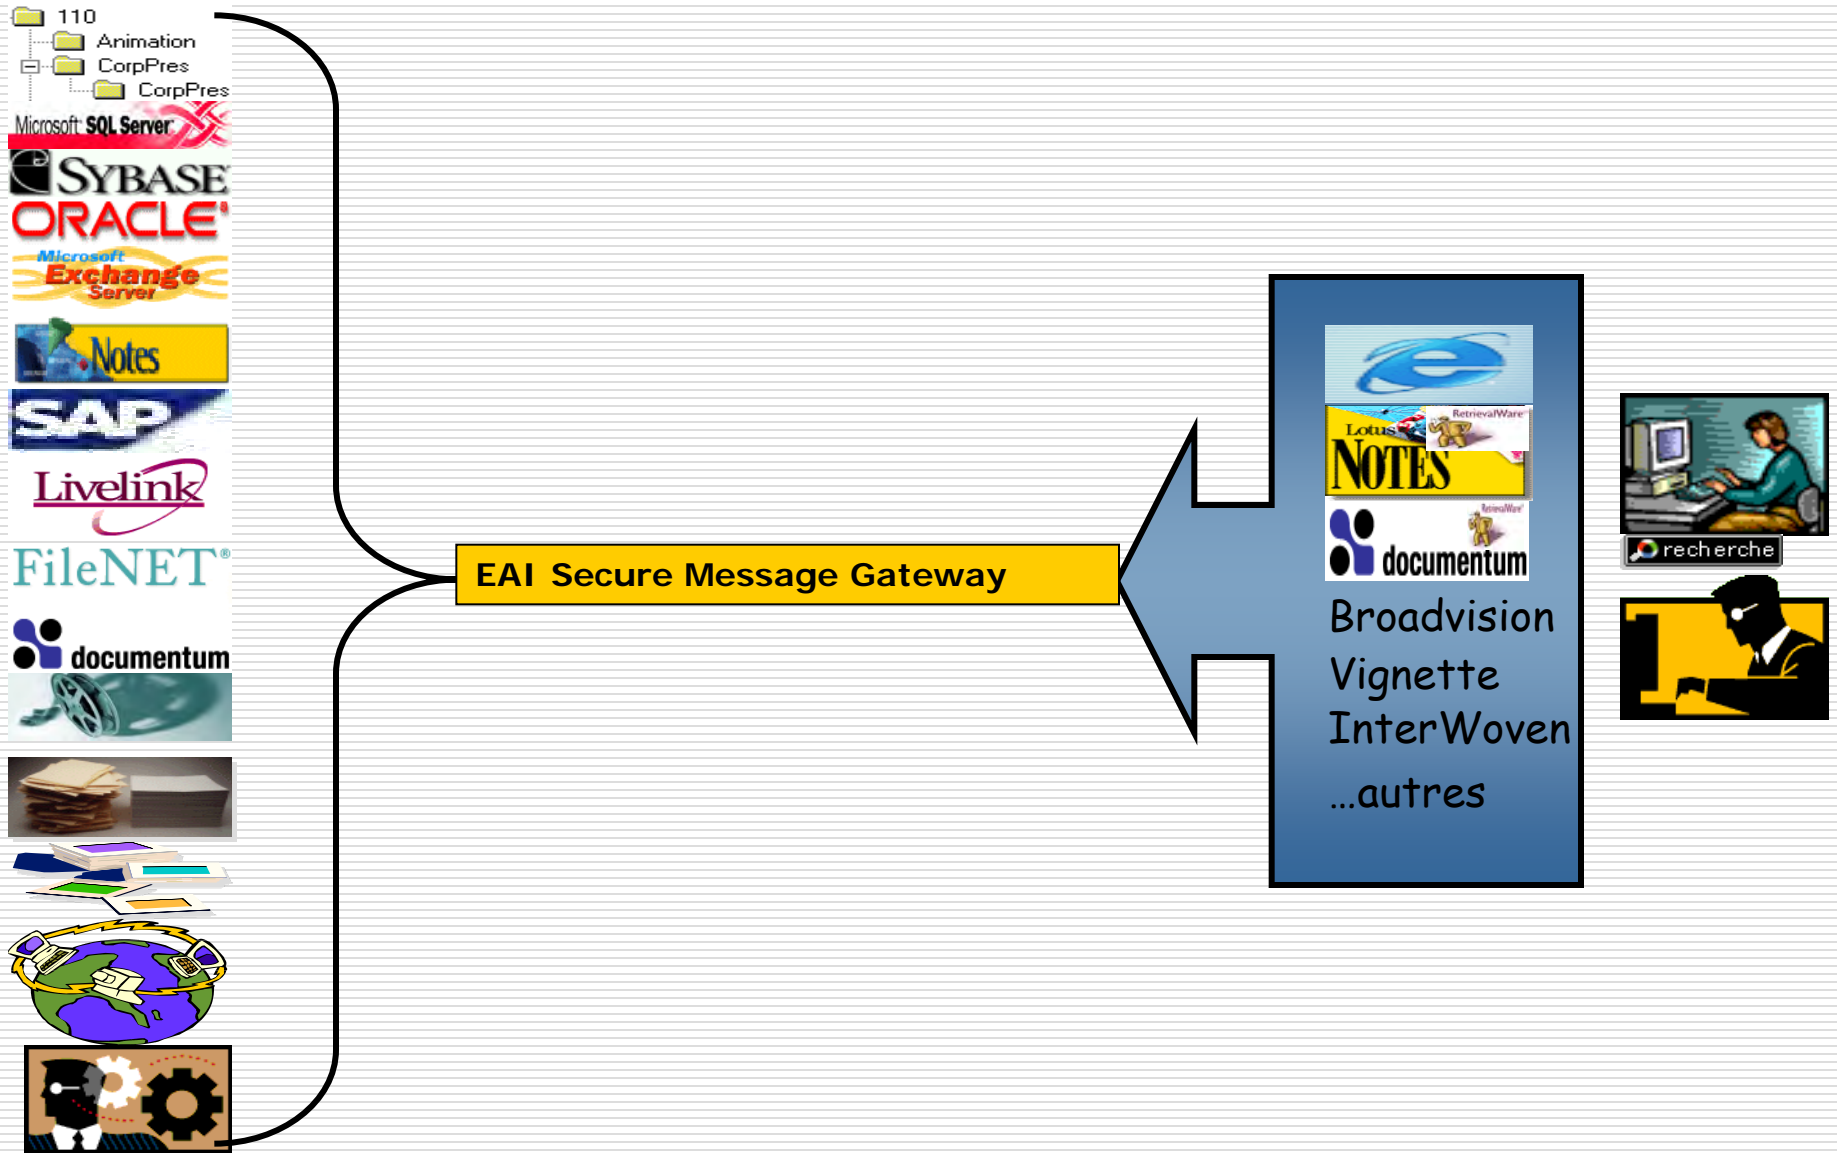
110
Animation
CorpPres
CorpPres
Microsoft SQL Server
SYBASE
ORACLE
Microsoft Exchange Server
Notes
SAP
Livelink
FileNET
documentum

EAI Secure Message Gateway

Lotus
RetrievalWare
NOTES
RetrievalWare
documentum
Broadvision
Vignette
InterWoven
...autres

recherche